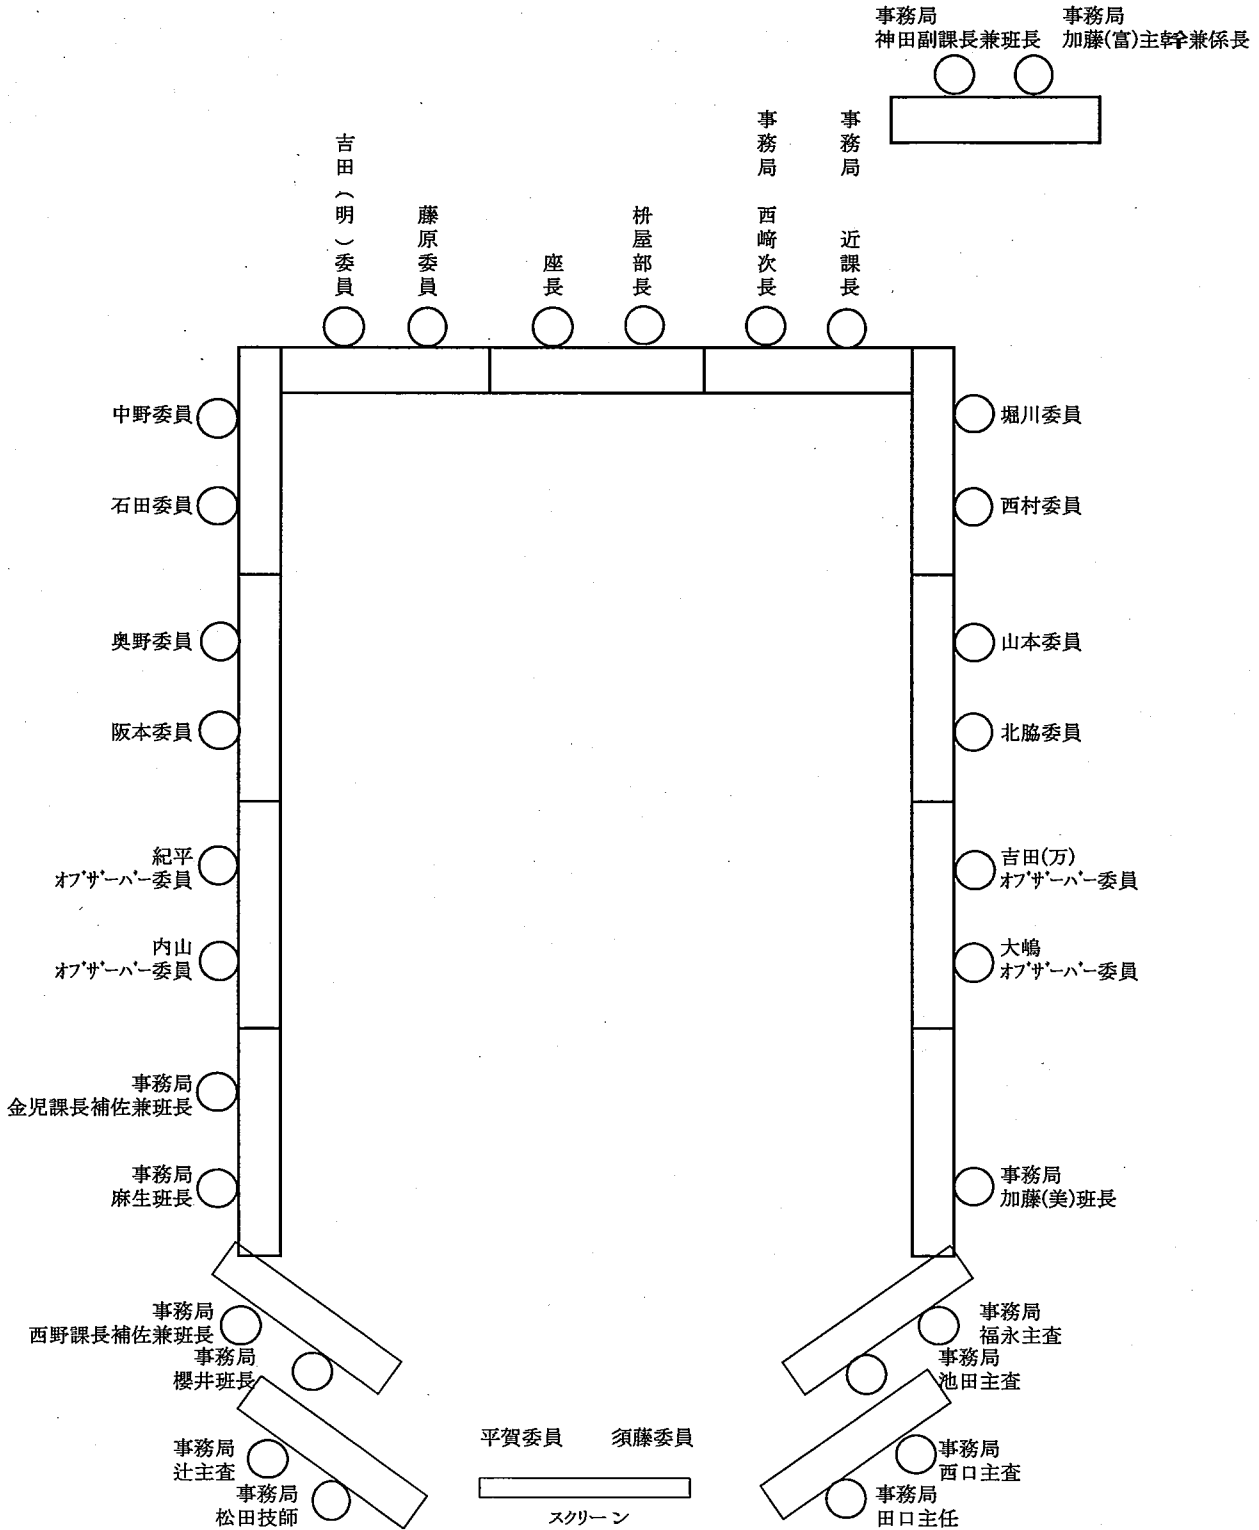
事務局
神田副課長兼班長

事務局
加藤(富)主幹兼係長

吉田(明)委員

藤原委員

座長

枡屋部長

事務局
西崎次長

事務局
近課長

中野委員

石田委員

奥野委員

阪本委員

紀平
オブザーバー委員

内山
オブザーバー委員

事務局
金児課長補佐兼班長

事務局
麻生班長

堀川委員

西村委員

山本委員

北脇委員

吉田(万)
オブザーバー委員

大嶋
オブザーバー委員

事務局
加藤(美)班長

事務局
西野課長補佐兼班長

事務局
櫻井班長

事務局
辻主査

事務局
松田技師

平賀委員

須藤委員

スクリーン

事務局
福永主査

事務局
池田主査

事務局
西口主査

事務局
田口主任